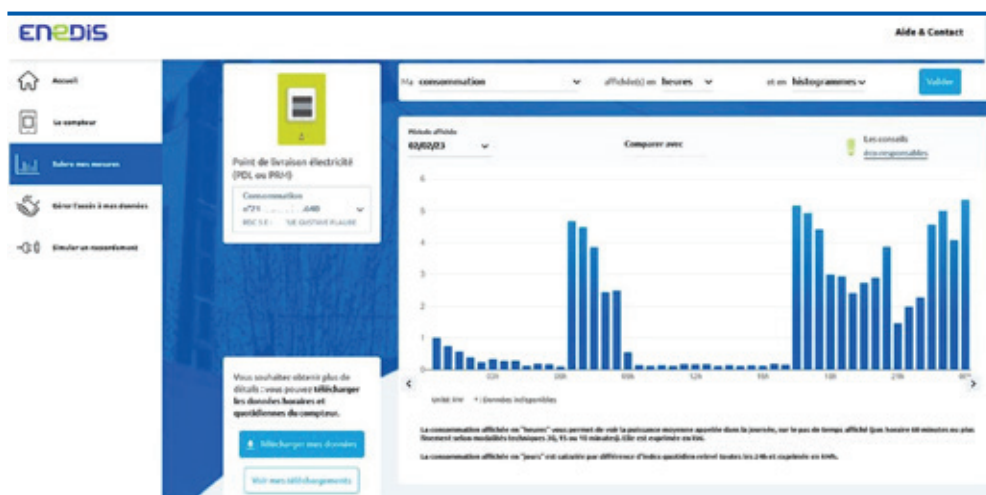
ENEDIS

Aide & Contact

Accueil

Le compteur

Suivre mes mesures

Gérer l'accès à mes données

Simuler un raccordement

Point de livraison électricité (PDL ou PRM)

Consommation
n°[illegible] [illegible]

Ma consommation affichée(s) en heures et en histogrammes Valider

Période affichée
02/02/23

Comparer avec

Les conseils éco-responsables

6
5
4
3
2
1
0

02h 04h 06h 08h 10h 12h 14h 16h 18h 20h 22h 00h

Unité: kW • Données indisponibles

Vous souhaitez obtenir plus de détails : vous pouvez télécharger les données horaires et quotidiennes du compteur.

Télécharger mes données

Voir mes téléchargements

La consommation affichée en "heures" vous permet de voir la puissance moyenne appelée dans la journée, sur le pas de temps affiché (pas horaire 60 minutes ou plus finement selon modalités techniques 30, 15 ou 10 minutes). Elle est exprimée en kW.

La consommation affichée en "jours" est calculée par différence d'index quotidien relevé toutes les 24h et exprimée en kWh.